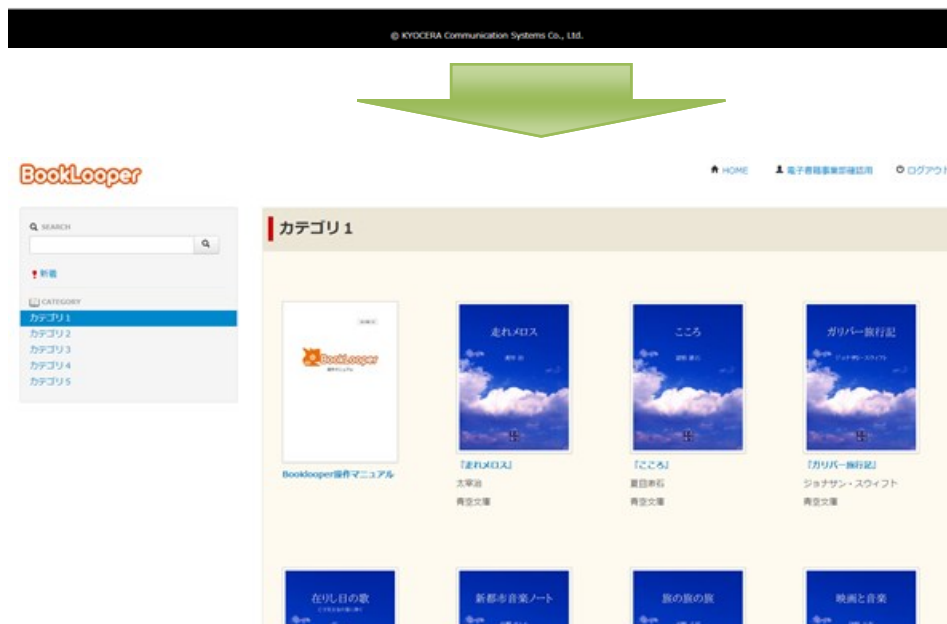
© KYOCERA Communication Systems Co., Ltd.

BookLooper

HOME　電子書籍事業部確認用　ログアウト

SEARCH

新着

CATEGORY
カテゴリ1
カテゴリ2
カテゴリ3
カテゴリ4
カテゴリ5

カテゴリ1

BookLooper

Booklooper操作マニュアル

走れメロス
『走れメロス』
太宰治
青空文庫

こころ
『こころ』
夏目漱石
青空文庫

ガリバー旅行記
ジョナサン・スウィフト
『ガリバー旅行記』
ジョナサン・スウィフト
青空文庫

在りし日の歌

新都市音楽ノート

旅の旅の旅

映画と音楽